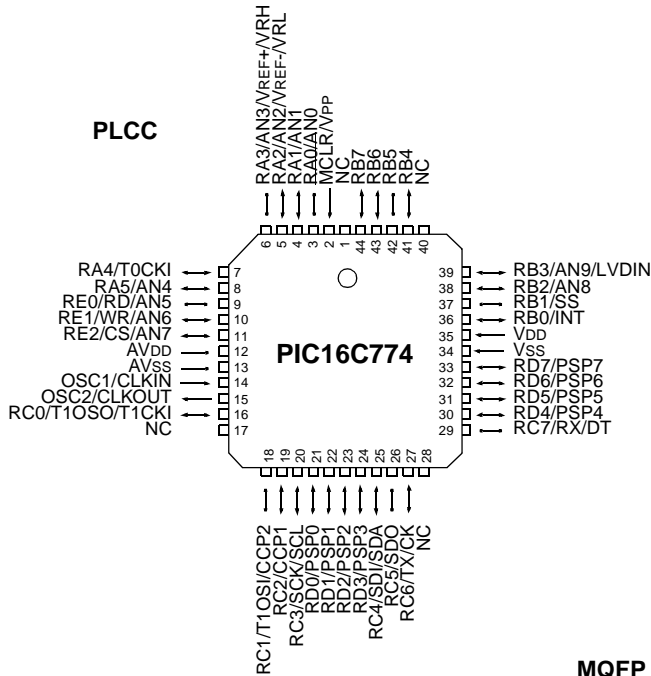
PLCC

RA3/AN3/VREF+/VRH
RA2/AN2/VREF-/VRL
RA1/AN1
RA0/AN0
MCLR/VPP
NC
RB7
RB6
RB5
RB4
NC

6 5 4 3 2 1 44 43 42 41 40

RA4/T0CKI 7
RA5/AN4 8
RE0/RD/AN5 9
RE1/WR/AN6 10
RE2/CS/AN7 11
AVDD 12
AVSS 13
OSC1/CLKIN 14
OSC2/CLKOUT 15
RC0/T1OSO/T1CKI 16
NC 17

PIC16C774

39 RB3/AN9/LVDIN
38 RB2/AN8
37 RB1/SS
36 RB0/INT
35 VDD
34 VSS
33 RD7/PSP7
32 RD6/PSP6
31 RD5/PSP5
30 RD4/PSP4
29 RC7/RX/DT

18 19 20 21 22 23 24 25 26 27 28

RC1/T1OSI/CCP2
RC2/CCP1
RC3/SCK/SCL
RD0/PSP0
RD1/PSP1
RD2/PSP2
RD3/PSP3
RC4/SDI/SDA
RC5/SDO
RC6/TX/CK
NC

MQFP